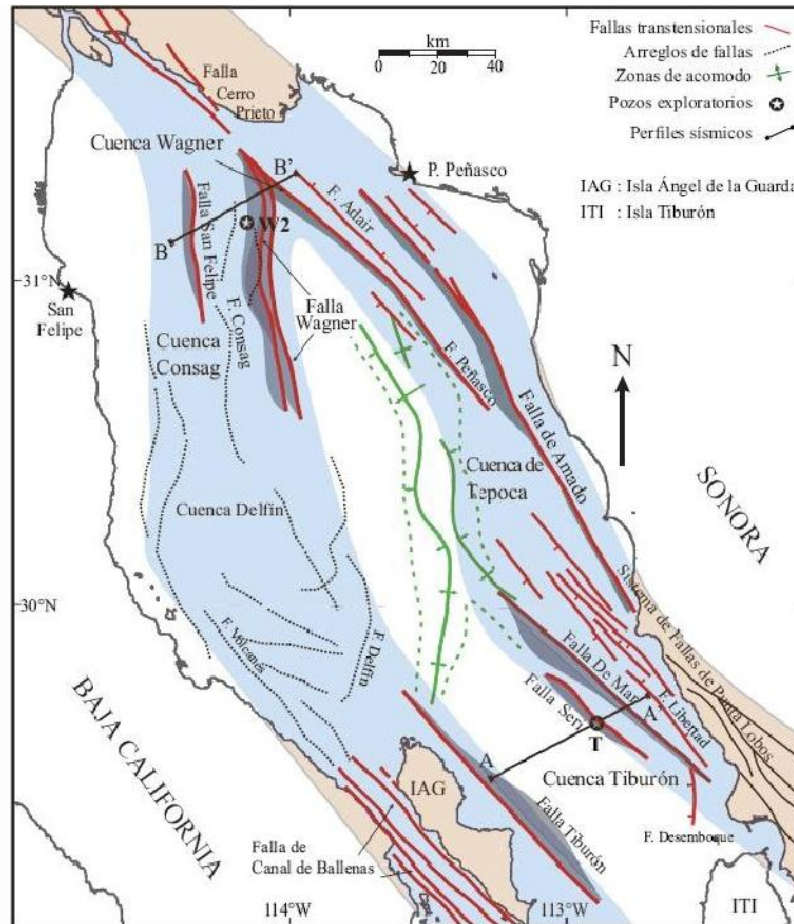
Fallas transtensionales
Arreglos de fallas
Zonas de acomodo
Pozos exploratorios
Perfiles sísmicos

IAG : Isla Ángel de la Guarda
ITI : Isla Tiburón

km
0 20 40

Falla Cerro Prieto
Cuenca Wagner
B'
B
W2
P. Peñasco
F. Adair
Falla San Felipe
31°N
San Felipe
F. Consag
Falla Wagner
Cuenca Consag
F. Peñasco
N
Falla de Amado
Cuenca de Tepoca
SONORA
Cuenca Delfín
Sistema de Fallas de Punta Lobos
30°N
F. Vicente
F. Delfín
Falla De Mar
F. Libertad
Falla Seri
A'
T
BAJA CALIFORNIA
A
IAG
Cuenca Tiburón
Falla Tiburón
Falla de Canal de Ballenas
F. Desemboque
114°W
113°W
ITI